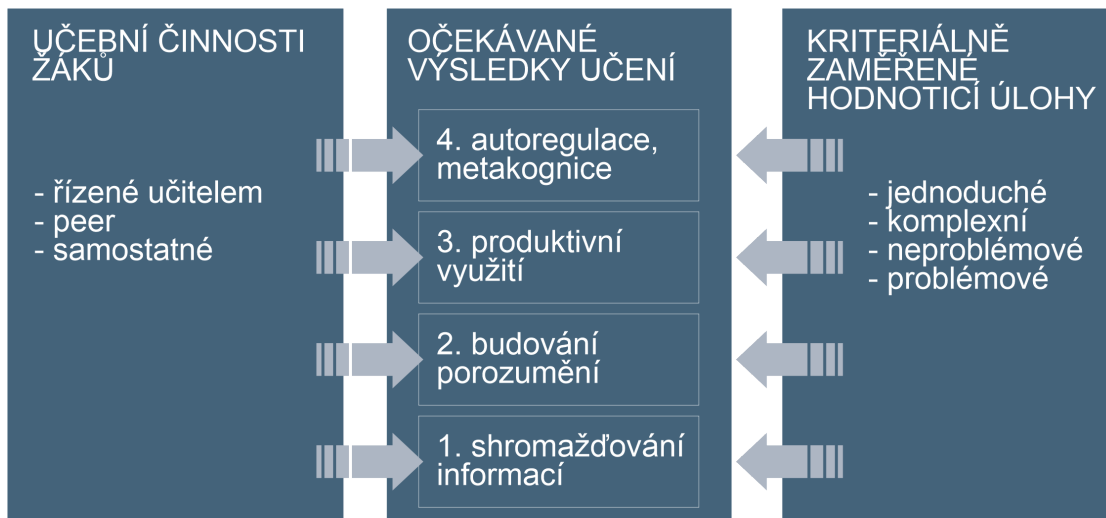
UČEBNÍ ČINNOSTI ŽÁKŮ

- řízené učitelem
- peer
- samostatné

OČEKÁVANÉ VÝSLEDKY UČENÍ

4. autoregulace, metakognice

3. produktivní využití

2. budování porozumění

1. shromažďování informací

KRITERIÁLNĚ ZAMĚŘENÉ HODNOTICÍ ÚLOHY

- jednoduché
- komplexní
- neproblémové
- problémové